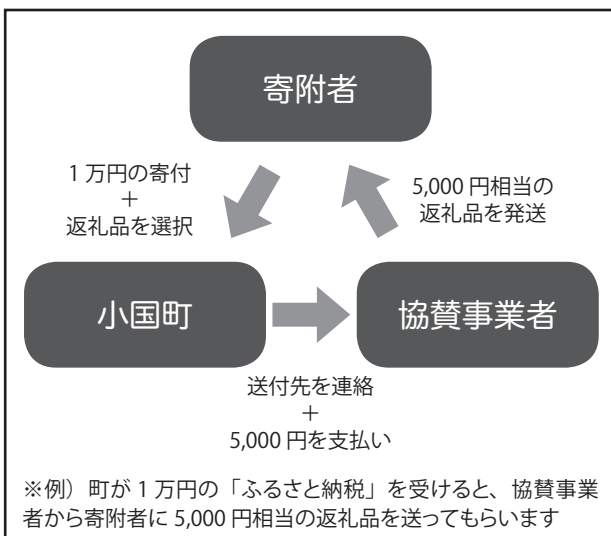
寄附者

1 万円の寄付
+
返礼品を選択

5,000 円相当の
返礼品を発送

小国町

協賛事業者

送付先を連絡
+
5,000 円を支払い

※例）町が 1 万円の「ふるさと納税」を受けると、協賛事業者から寄附者に 5,000 円相当の返礼品を送ってもらいます